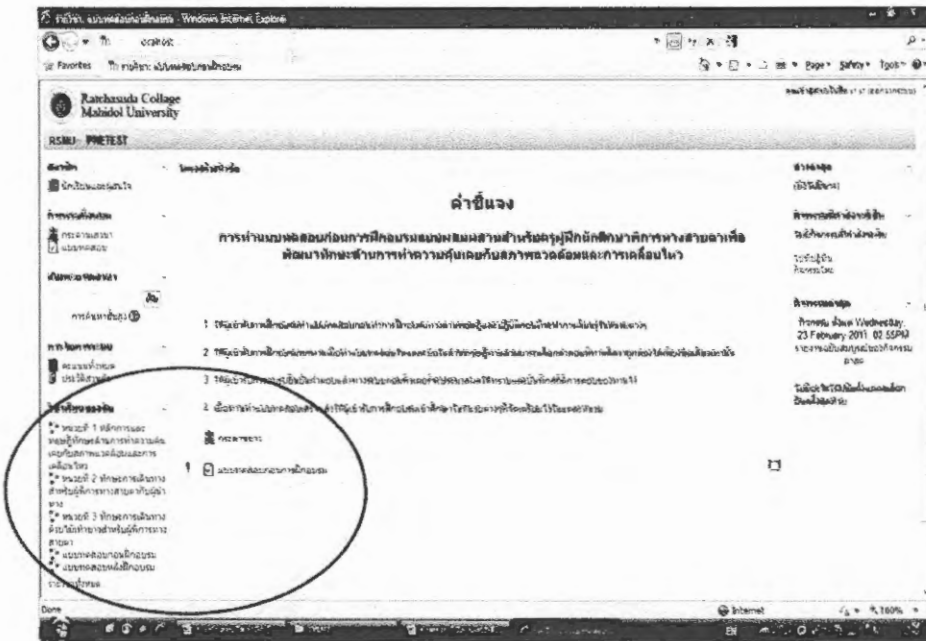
หน้าหลัก แบบทดสอบก่อนฝึกอบรม - Windows Internet Explorer

Favorites

Page ▾ Safety ▾ Tools ▾

Ratchasuda Collage
Mahidol University

RSMU PRETEST

คำชี้แจง

การทำแบบทดสอบก่อนการฝึกอบรมแบบผสมผสานสำหรับครูผู้ฝึกนักศึกษาพิการทางสายตาเพื่อพัฒนาทักษะด้านการทำความคุ้นเคยกับสภาพแวดล้อมและการเคลื่อนไหว

1 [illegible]

2 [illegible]

3 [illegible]

4 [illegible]

กระดานข่าว

แบบทดสอบก่อนการฝึกอบรม

Wednesday, 23 February 2011, 02:55PM

หน่วยที่ 1 หลักการและทฤษฎีทักษะด้านการทำความคุ้นเคยกับสภาพแวดล้อมและการเคลื่อนไหว

หน่วยที่ 2 ทักษะการเดินทางสำหรับผู้พิการทางสายตาขั้นพื้นฐาน

หน่วยที่ 3 ทักษะการเดินทางด้วยไม้เท้าขาวสำหรับผู้พิการทางสายตา

แบบทดสอบก่อนฝึกอบรม

แบบทดสอบหลังฝึกอบรม

Done

Internet

100%